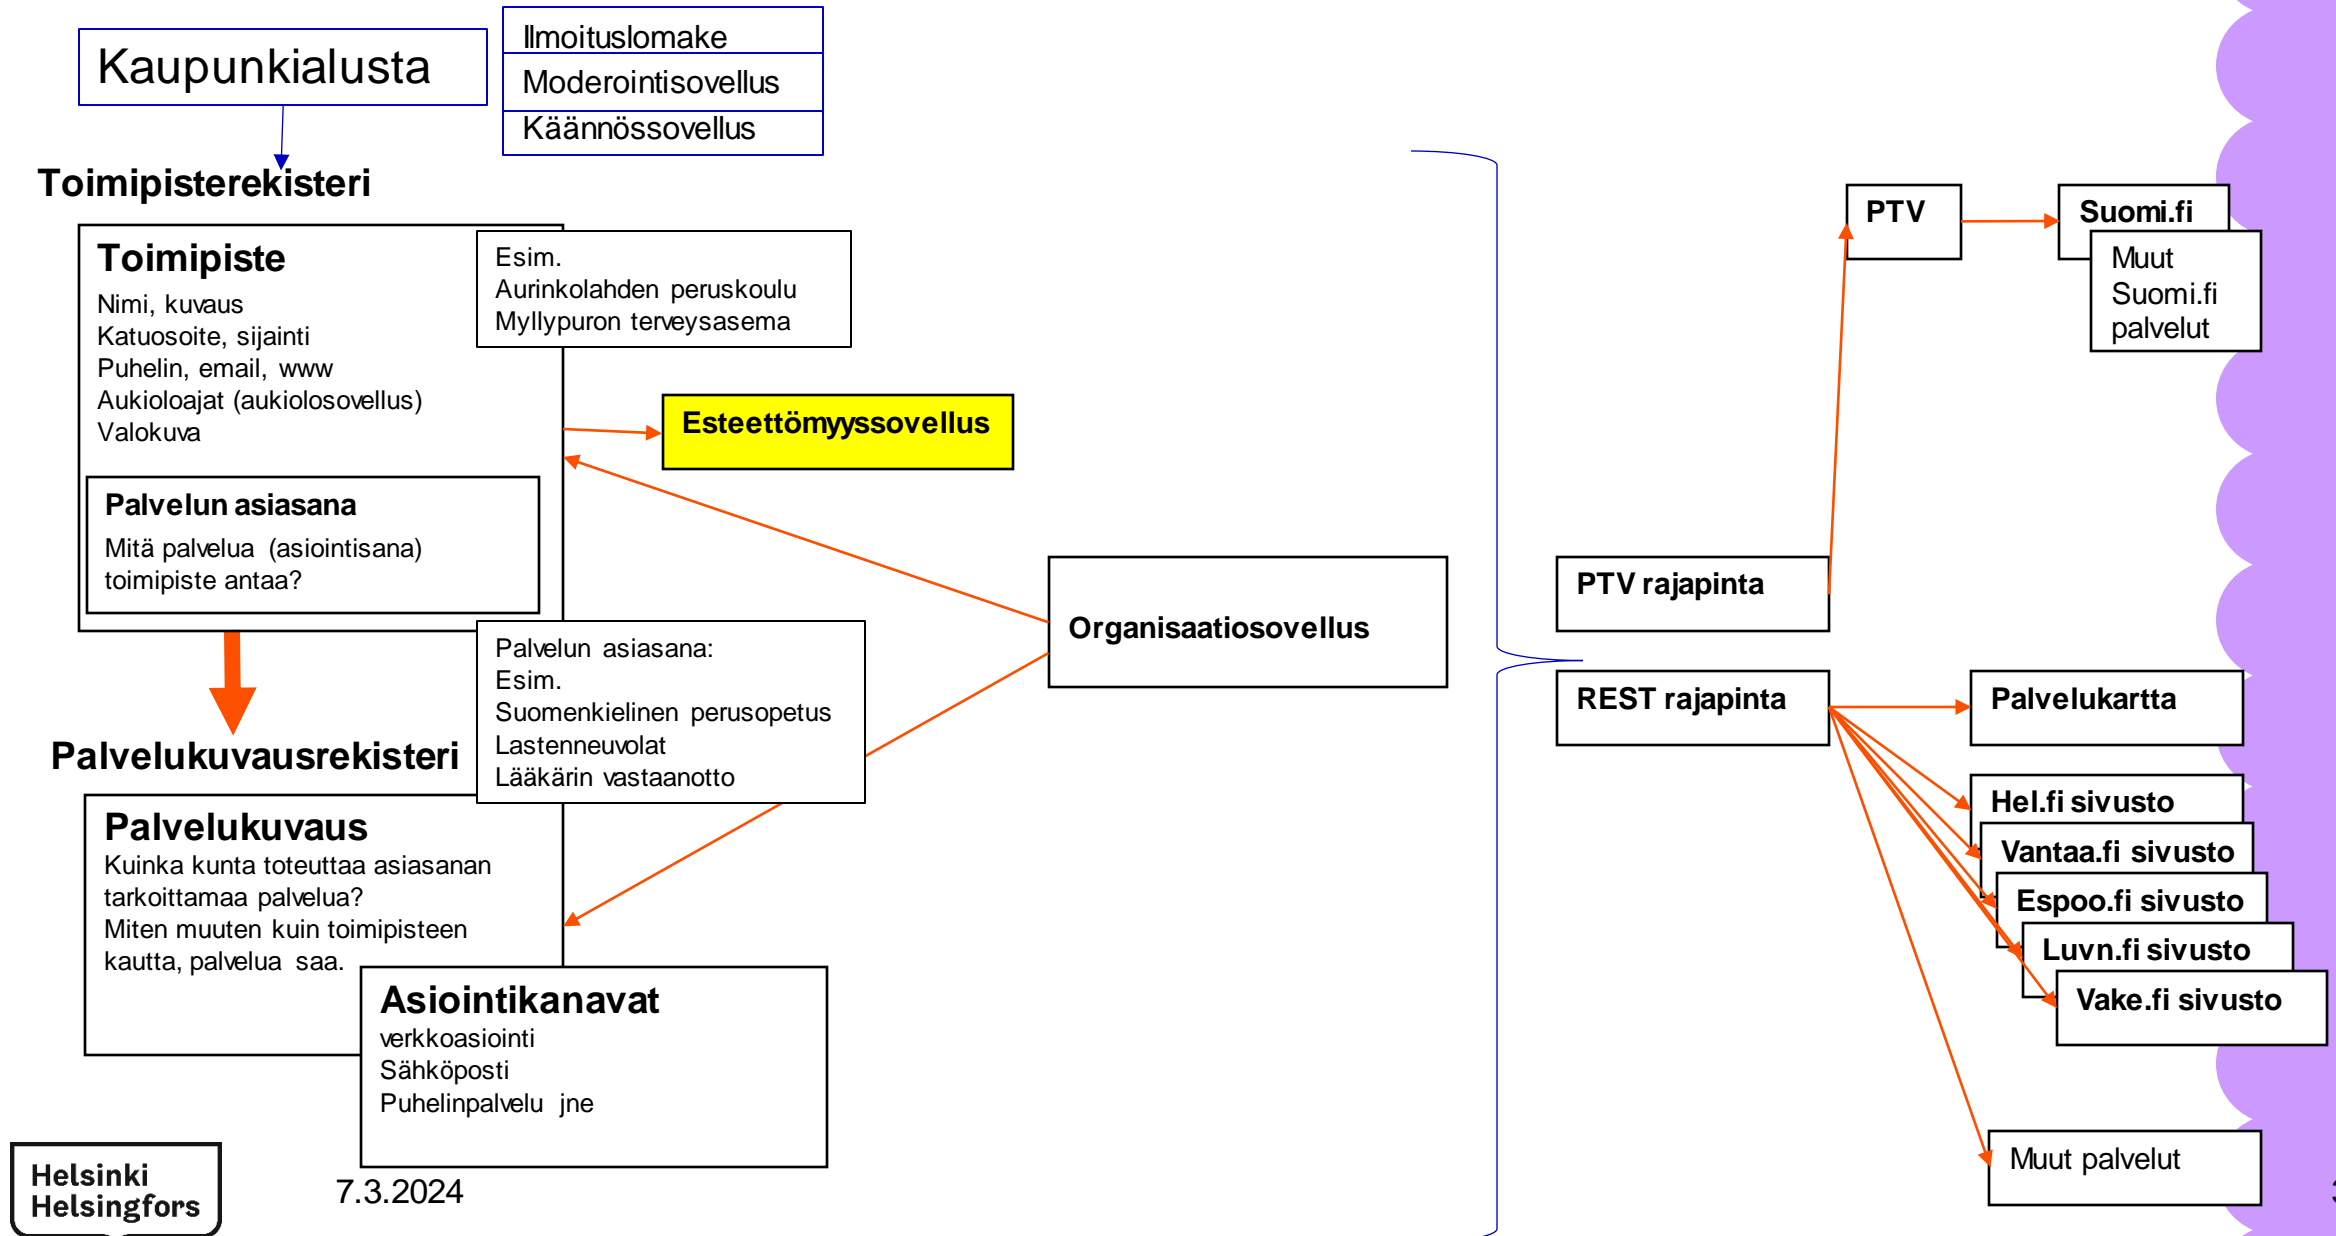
Kaupunkialusta

Ilmoituslomake
Moderointisovellus
Käännössovellus

Toimipisterekisteri

Toimipiste
Nimi, kuvaus
Katuosoite, sijainti
Puhelin, email, www
Aukioloajat (aukiolosovellus)
Valokuva

Esim.
Aurinkolahden peruskoulu
Myllypuron terveysasema

Esteettömyyssovellus

Palvelun asiasana
Mitä palvelua (asiointisana) toimipiste antaa?

Organisaatiosovellus

Palvelun asiasana:
Esim.
Suomenkielinen perusopetus
Lastenneuvolat
Lääkärin vastaanotto

Palvelukuvausrekisteri

Palvelukuvaus
Kuinka kunta toteuttaa asiasanan tarkoittamaa palvelua?
Miten muuten kuin toimipisteen kautta, palvelua saa.

Asiointikanavat
verkkoasiointi
Sähköposti
Puhelinpalvelu jne

PTV

Suomi.fi

Muut Suomi.fi palvelut

PTV rajapinta

REST rajapinta

Palvelukartta

Hel.fi sivusto

Vantaa.fi sivusto

Espoo.fi sivusto

Luvn.fi sivusto

Vake.fi sivusto

Muut palvelut

Helsinki
Helsingfors

7.3.2024